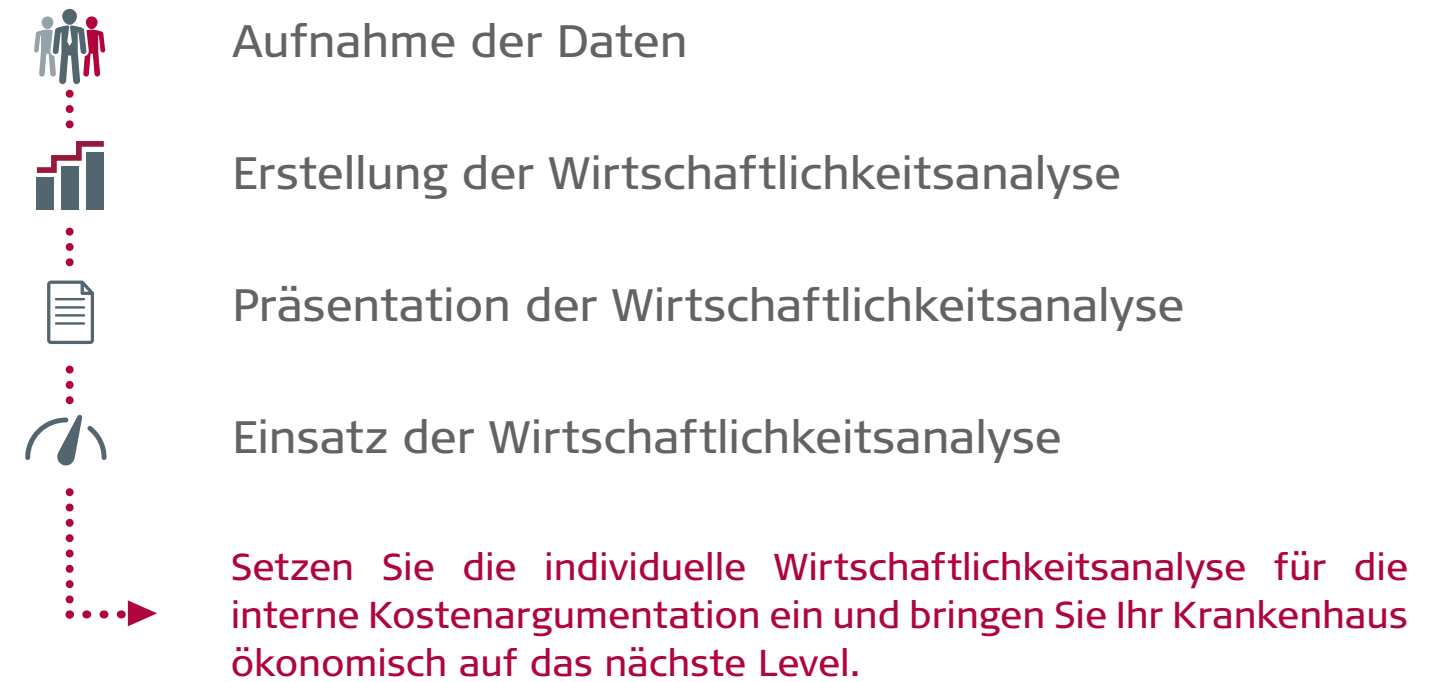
Aufnahme der Daten

Erstellung der Wirtschaftlichkeitsanalyse

Präsentation der Wirtschaftlichkeitsanalyse

Einsatz der Wirtschaftlichkeitsanalyse

Setzen Sie die individuelle Wirtschaftlichkeitsanalyse für die interne Kostenargumentation ein und bringen Sie Ihr Krankenhaus ökonomisch auf das nächste Level.